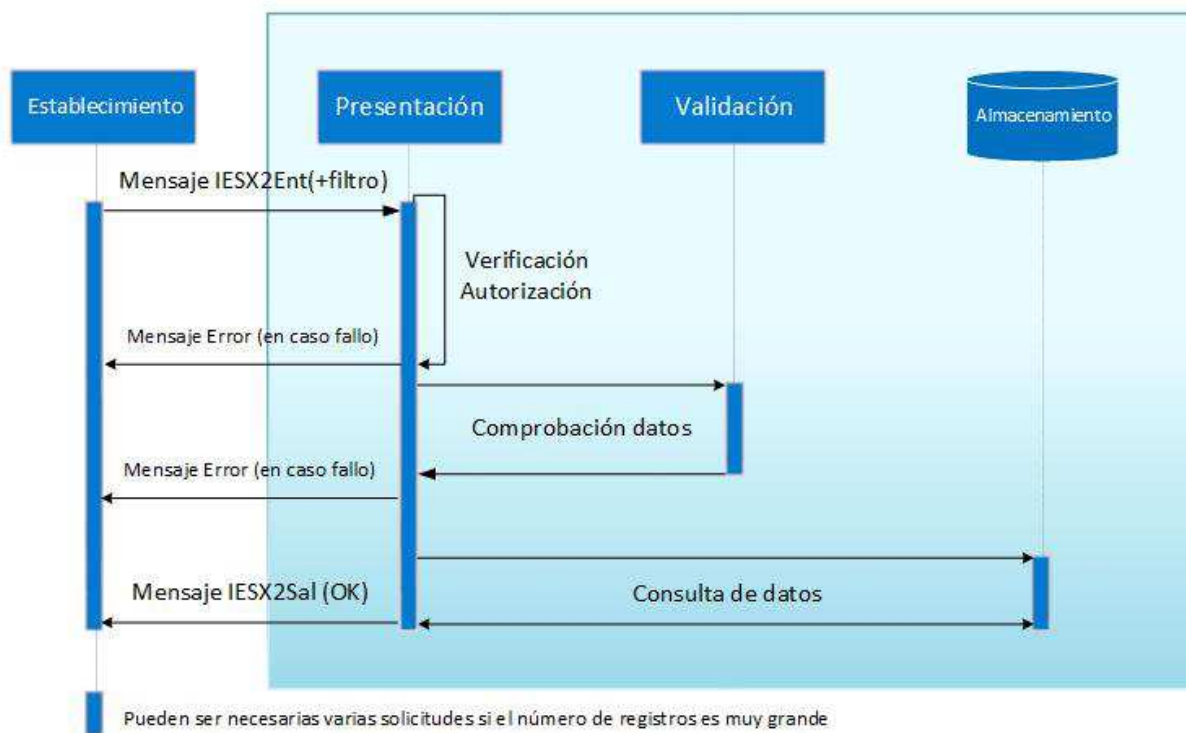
Establecimiento

Presentación

Validación

Almacenamiento

Mensaje IESX2Ent(+filtro)

Verificación
Autorización

Mensaje Error (en caso fallo)

Comprobación datos

Mensaje Error (en caso fallo)

Mensaje IESX2Sal (OK)

Consulta de datos

Pueden ser necesarias varias solicitudes si el número de registros es muy grande